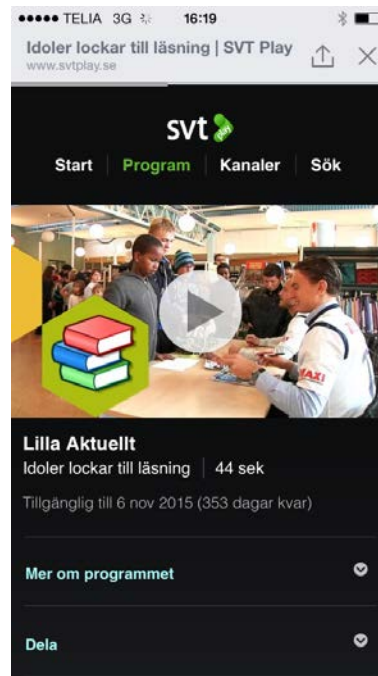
●●●●● TELIA 3G 16:19

Idoler lockar till läsning | SVT Play
www.svtplay.se

svt play

Start Program Kanaler Sök

MAXI

Lilla Aktuellt
Idoler lockar till läsning 44 sek

Tillgänglig till 6 nov 2015 (353 dagar kvar)

Mer om programmet

Dela